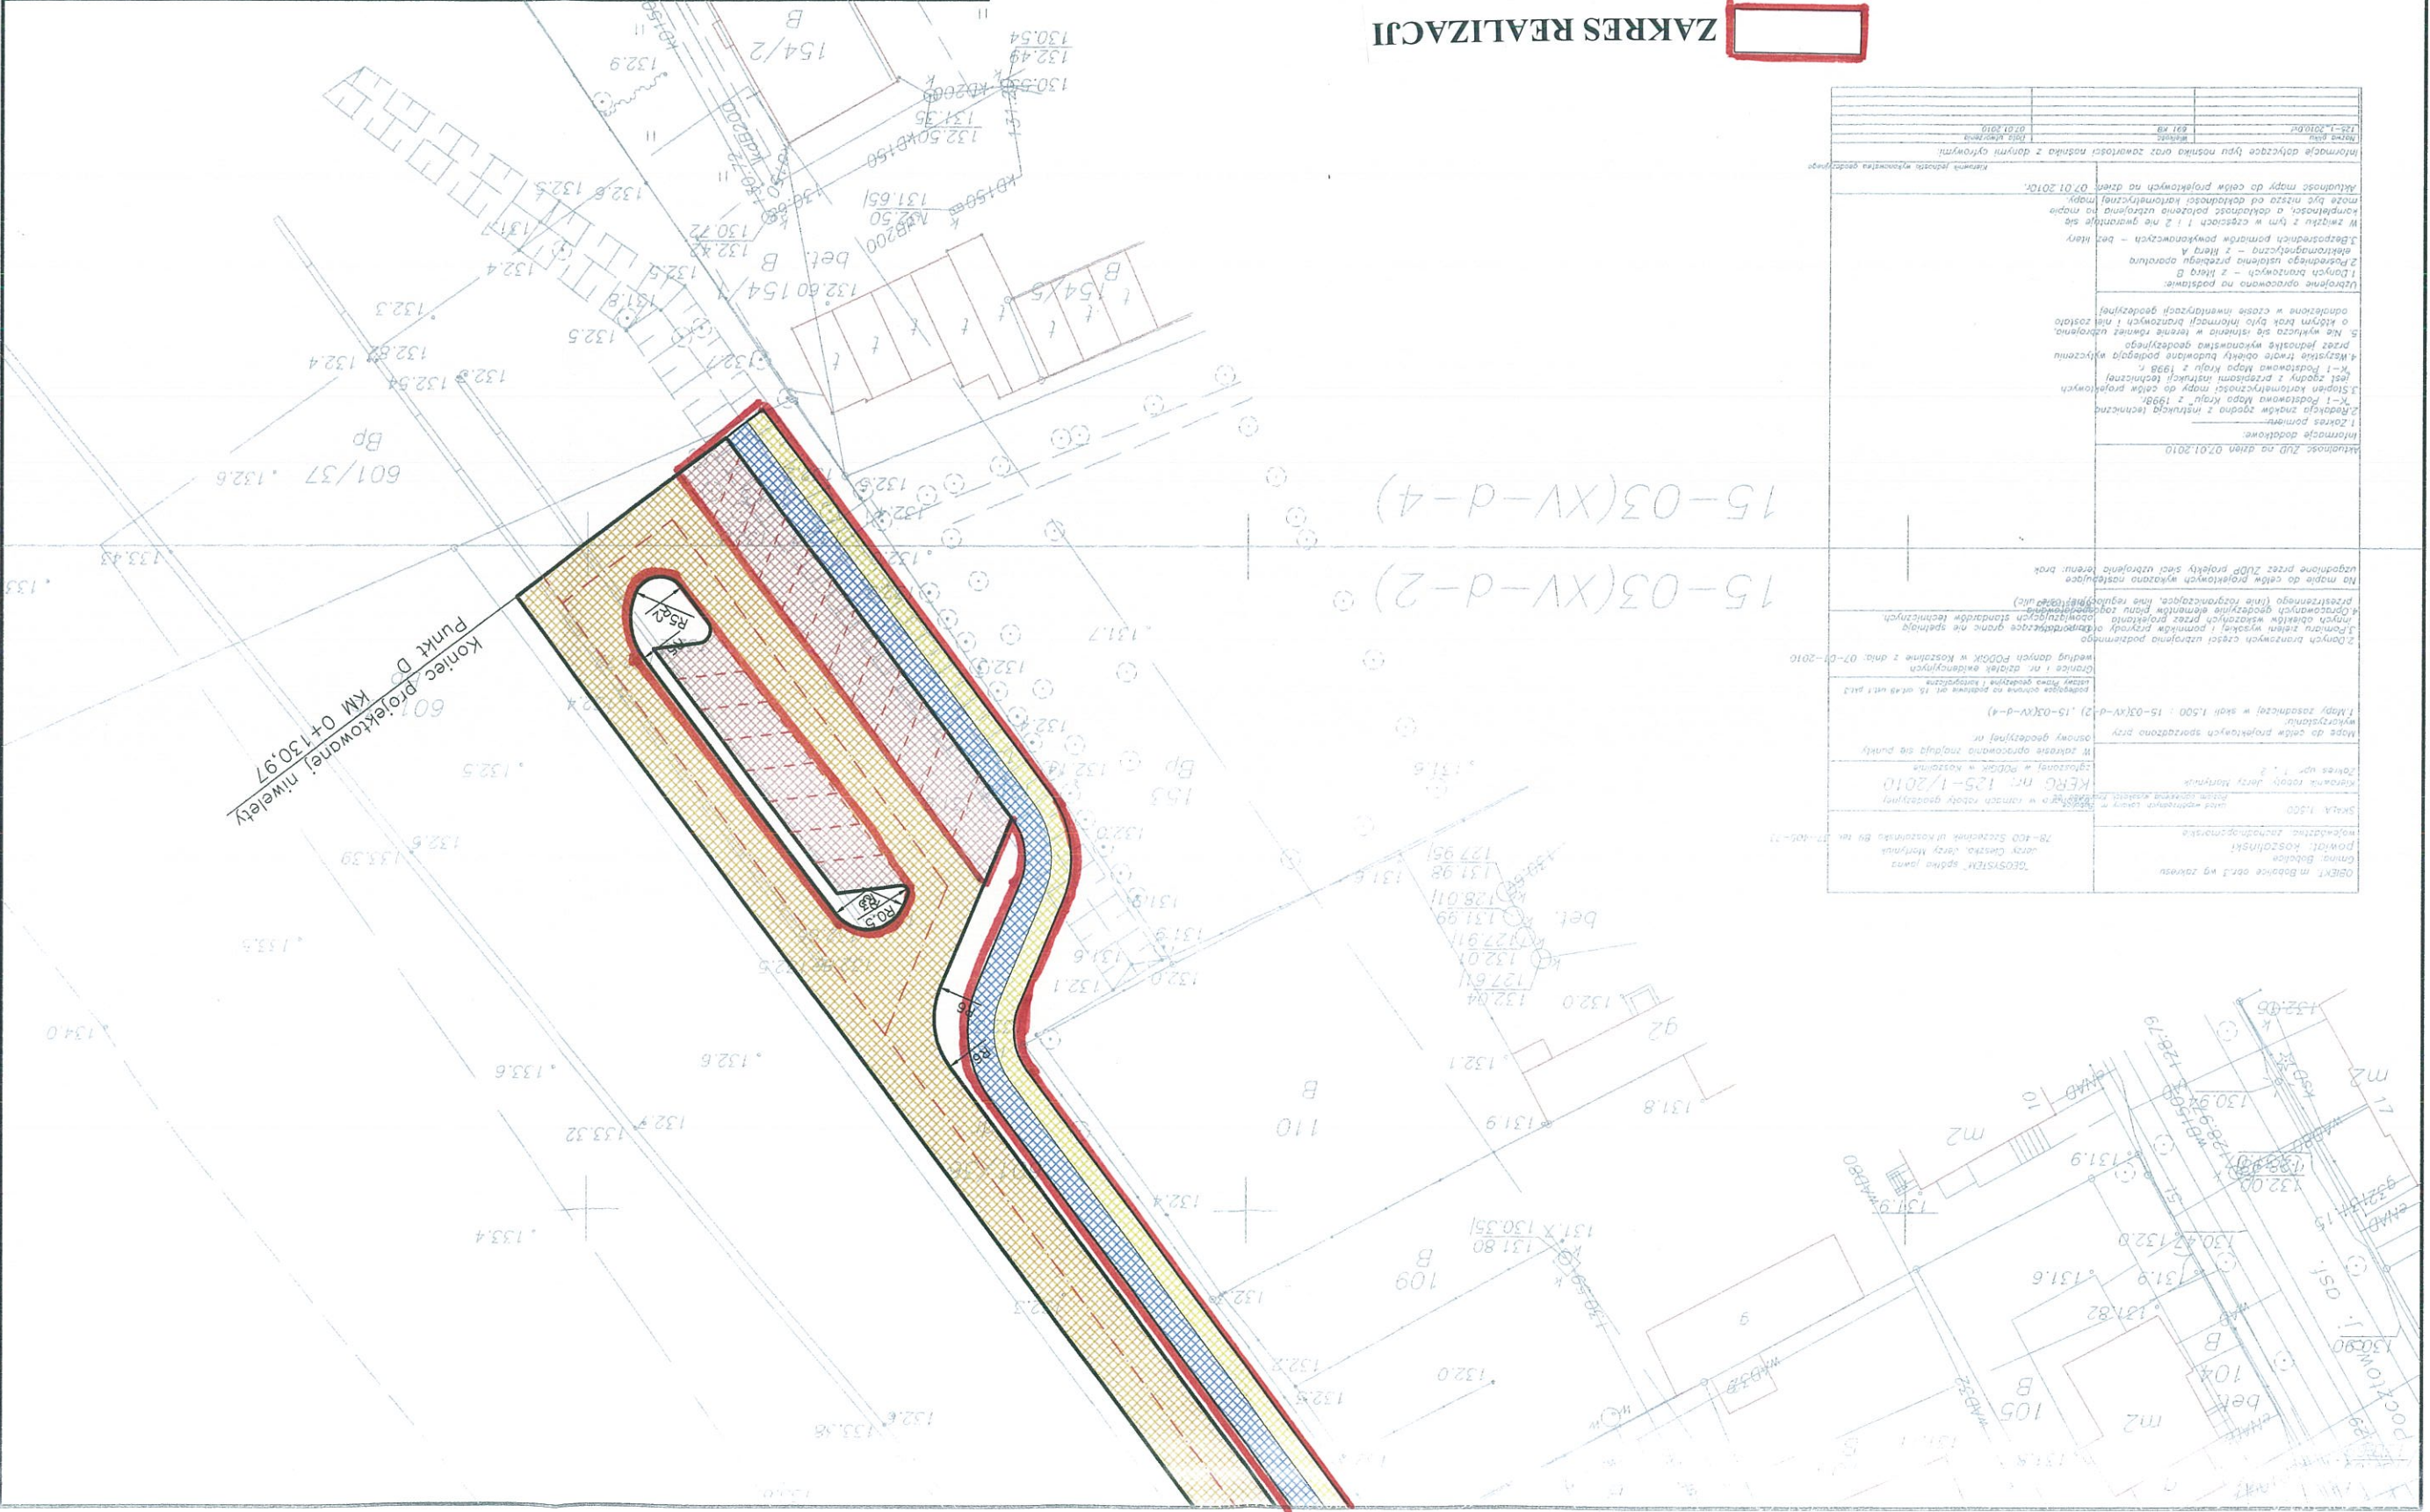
ZAKRES REALIZACJI

Punkt D KM 0+130,97
Koniec projektowanej niwelety

15-03(XV-d-4)
15-03(XV-d-2)

R52
R0,5
R6
R6

601/37
601
153
154/1
154/2
154/5
109
110
104
105
92
Bp
B
bet.
m2

132.6
132.5
132.4
132.3
133.43
133.6
133.4
133.32
133.39
133.5
134.0
131.7
131.6
131.9
131.8
132.0
132.1
131.2

OBIEKT:
Gmina: Bobolice
powiat: koszaliński
województwo: zachodniopomorskie
SKALA: 1:500
KERG nr: 125-1/2010

Informacje dodatkowe:
Aktualność mapy do celów projektowych na dzień: 07.01.2010r.